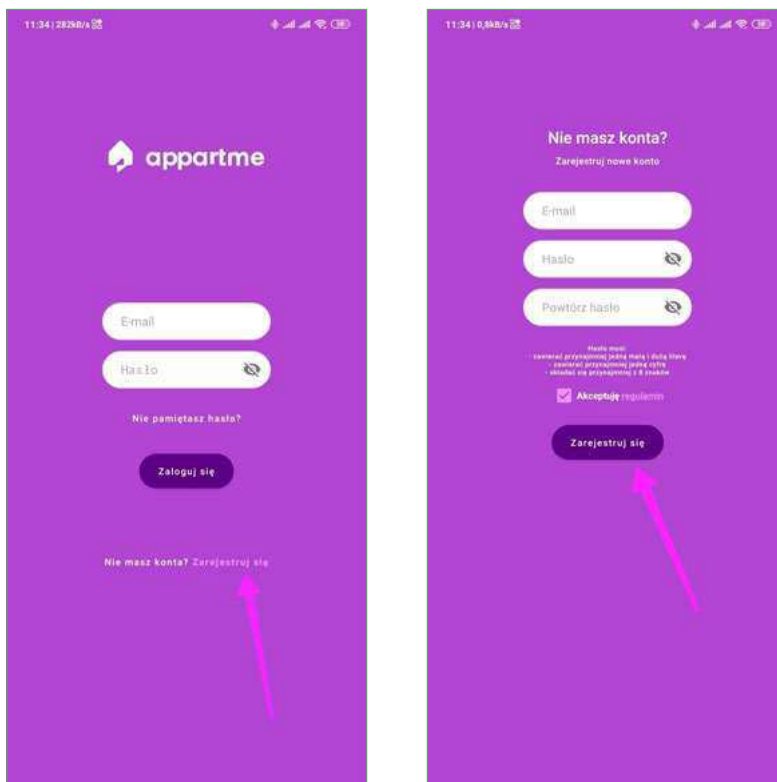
11:34 | 282kB/s

appartme

E-mail

Hasło

Nie pamiętasz hasło?

Zaloguj się

Nie masz konta? Zarejestruj się

11:34 | 0,8kB/s

Nie masz konta?

Zarejestruj nowe konto

E-mail

Hasło

Powtórz hasło

Hasło musi:
- zawierać przynajmniej jedną małą i dużą literę
- zawierać przynajmniej jedną cyfrę
- składać się przynajmniej z 8 znaków

Akceptuję regulamin

Zarejestruj się